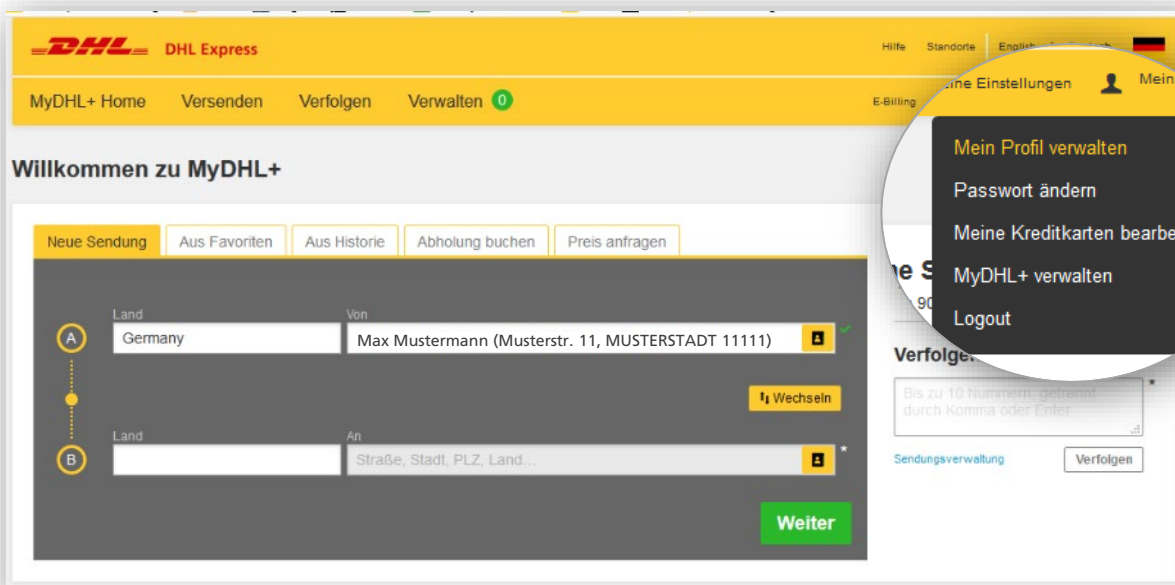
DHL DHL Express

Hilfe Standorte English

MyDHL+ Home Versenden Verfolgen Verwalten 0

E-Billing

eine Einstellungen Mein

Mein Profil verwalten
Passwort ändern
Meine Kreditkarten bearbe
MyDHL+ verwalten
Logout

Willkommen zu MyDHL+

Neue Sendung Aus Favoriten Aus Historie Abholung buchen Preis anfragen

A Land Germany Von Max Mustermann (Musterstr. 11, MUSTERSTADT 11111)

Wechseln

B Land An Straße, Stadt, PLZ, Land... *

Weiter

ne S
90

Verfolge

Bis zu 10 Nummern, getrennt durch Komma oder Enter *

Sendungsverwaltung Verfolgen